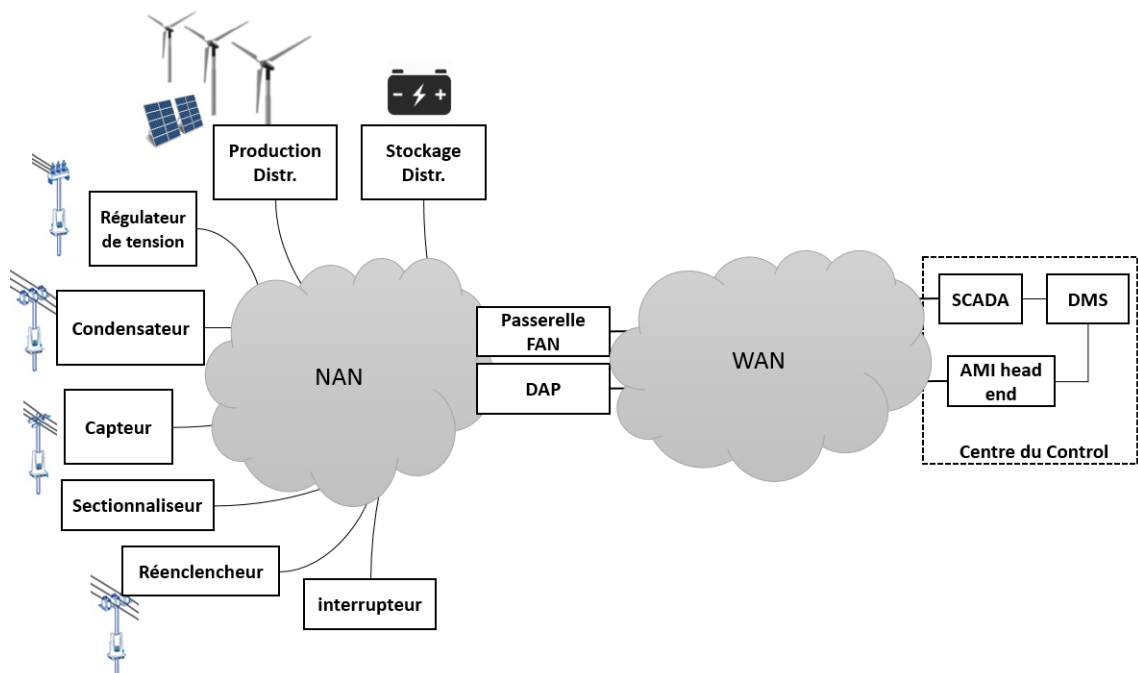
Production Distr.

Stockage Distr.

Régulateur de tension

Condensateur

Capteur

Sectionnaliseur

Réenclencheur

interrupteur

NAN

Passerelle FAN

DAP

WAN

SCADA

DMS

AMI head end

Centre du Control